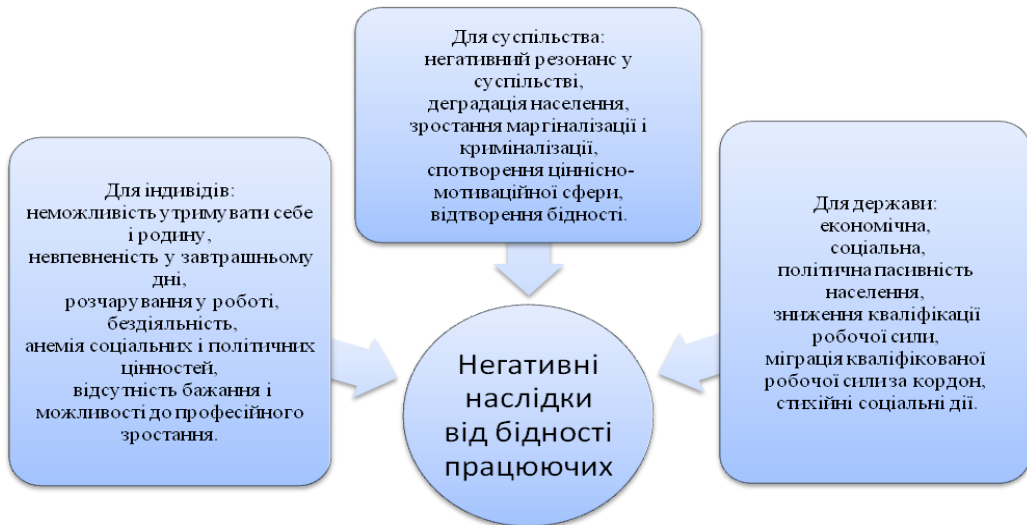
Для суспільства:
негативний резонанс у суспільстві,
деградація населення,
зростання маргіналізації і криміналізації,
спотворення ціннісно-мотиваційної сфери,
відтворення бідності.

Для індивідів:
неможливість утримувати себе і родину,
невпевненість у завтрашньому дні,
розчарування у роботі,
бездіяльність,
анемія соціальних і політичних цінностей,
відсутність бажання і можливості до професійного зростання.

Негативні наслідки від бідності працюючих

Для держави:
економічна,
соціальна,
політична пасивність населення,
зниження кваліфікації робочої сили,
міграція кваліфікованої робочої силиза кордон,
стихійні соціальні дії.